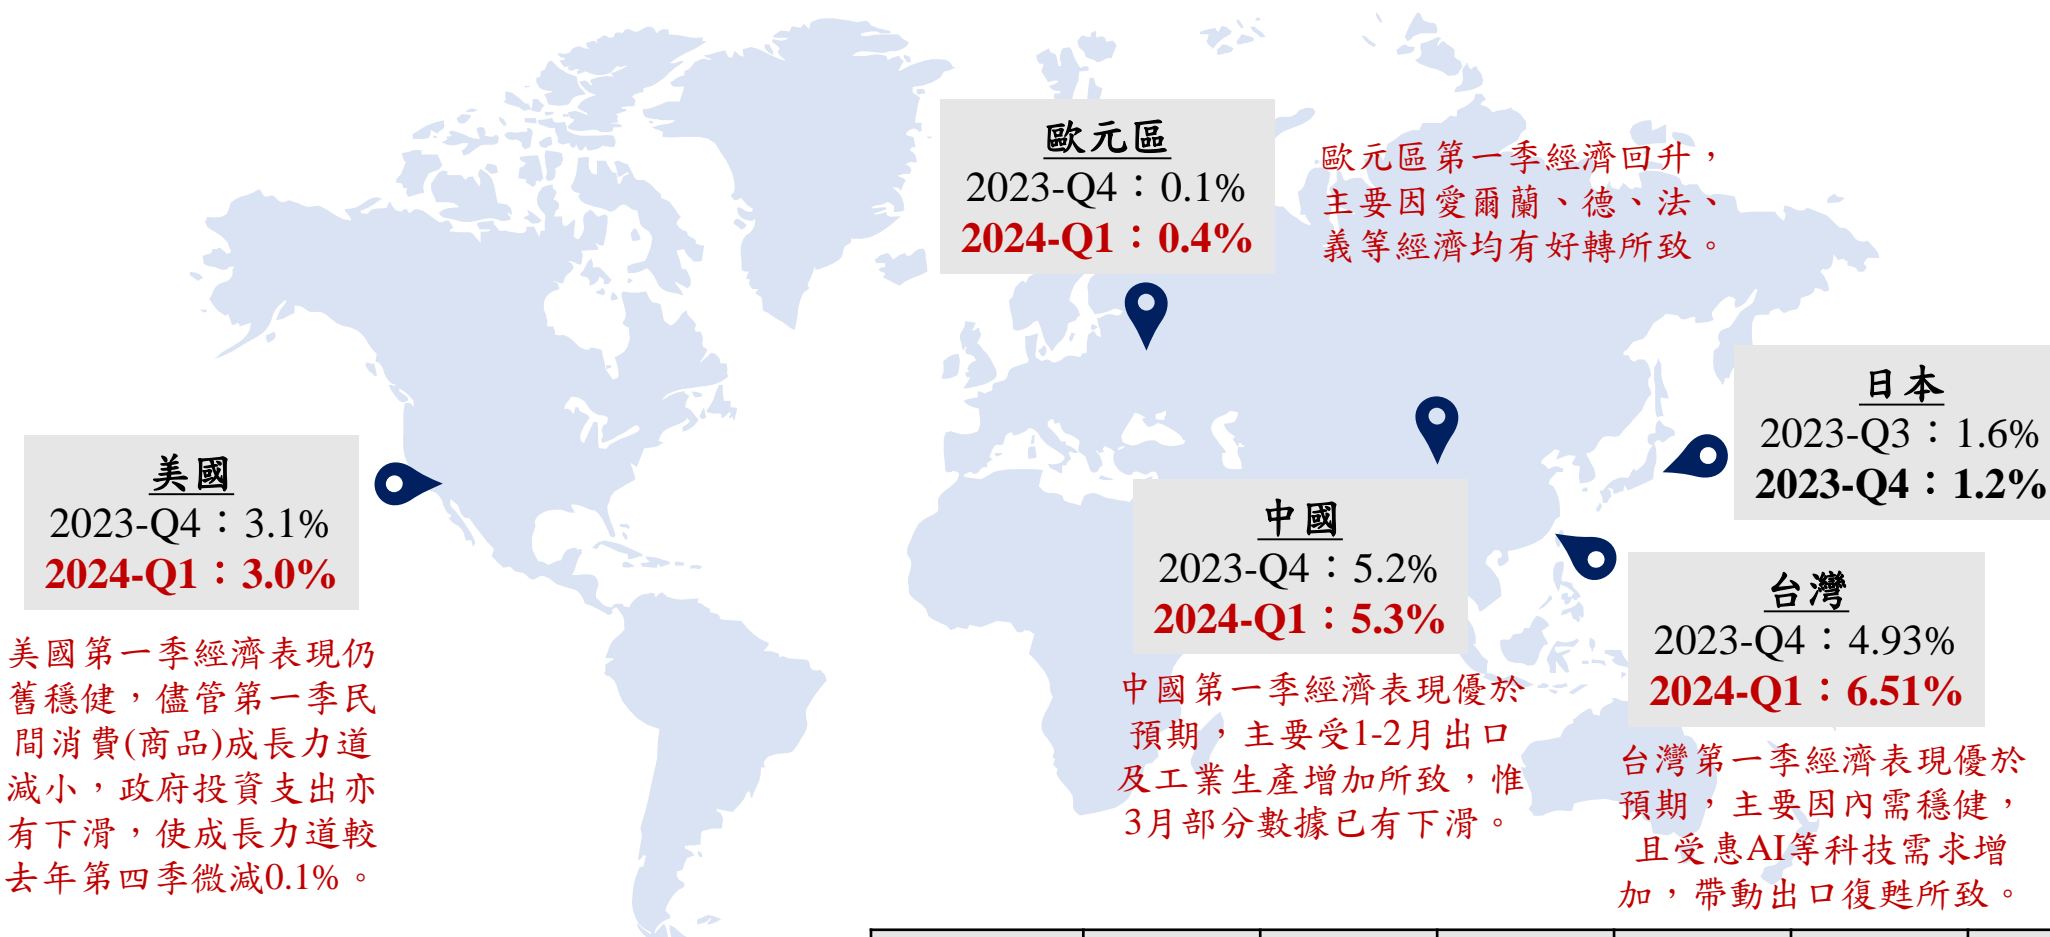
歐元區
2023-Q4：0.1%
2024-Q1：0.4%

歐元區第一季經濟回升，主要因愛爾蘭、德、法、義等經濟均有好轉所致。

日本
2023-Q3：1.6%
2023-Q4：1.2%

美國
2023-Q4：3.1%
2024-Q1：3.0%

美國第一季經濟表現仍舊穩健，儘管第一季民間消費(商品)成長力道減小，政府投資支出亦有下滑，使成長力道較去年第四季微減0.1%。

中國
2023-Q4：5.2%
2024-Q1：5.3%

中國第一季經濟表現優於預期，主要受1-2月出口及工業生產增加所致，惟3月部分數據已有下滑。

台灣
2023-Q4：4.93%
2024-Q1：6.51%

台灣第一季經濟表現優於預期，主要因內需穩健，且受惠AI等科技需求增加，帶動出口復甦所致。